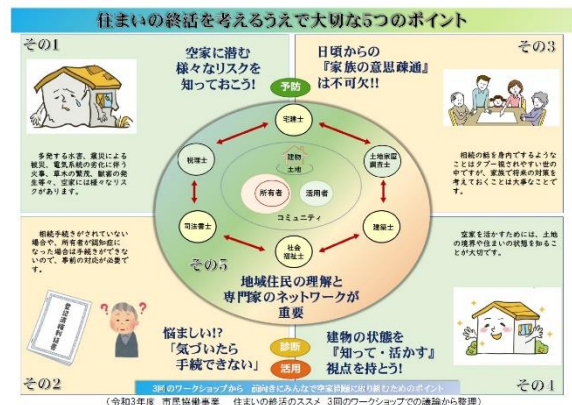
住まいの終活を考えるうえで大切な5つのポイント

その1

空家に潜む様々なリスクを知っておこう!

予防

多発する水害、震災による被災、電気系統の劣化に伴う火事、草木の繁茂、獣害の発生等々、空家には様々なリスクがあります。

日頃からの『家族の意思疎通』は不可欠!!

その3

相続の話を身内でするようなことはタブー視されやすい世の中ですが、家族で将来の対策を考えておくことは大事なことです。

宅建士

税理士

土地家屋調査士

建物

土地

所有者

活用者

コミュニティ

司法書士

建築士

社会福祉士

その5

地域住民の理解と専門家のネットワークが重要

相続手続きがされていない場合や、所有者が認知症になった場合は手続きができないので、事前の対応が必要です。

空家を活かすためには、土地の境界や住まいの状態を知ることが大切です。

悩ましい!?「気づいたら手続できない」

診断

活用

建物の状態を『知って・活かす』視点を持とう!

その2

その1

3回のワークショップから 前向きにみんなで空家問題に取り組むためのポイント

(令和3年度 市民協働事業 住まいの終活のススメ 3回のワークショップでの議論から整理)